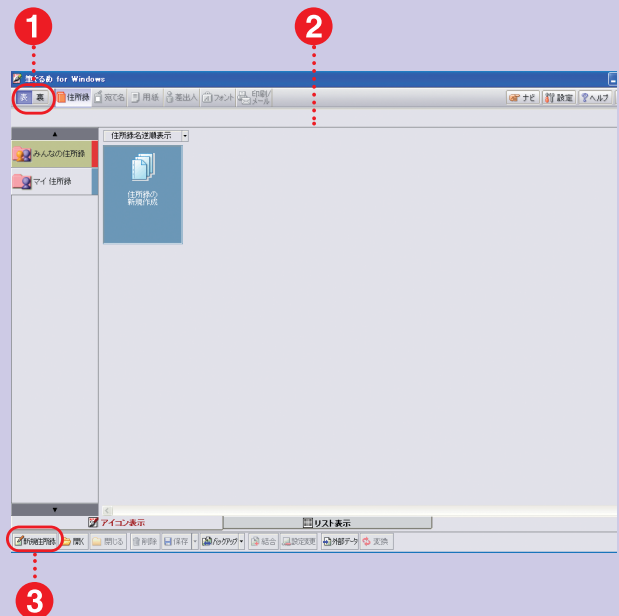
1
2
筆ぐるめ for Windows
表 裏 住所録 宛て名 用紙 差出人 フォント 印刷/メール
ナビ 設定 ヘルプ
住所録名逆順表示
みんなの住所録
マイ 住所録
住所録の新規作成
アイコン表示
リスト表示
新規住所録 開く 閉じる 削除 保存 バックアップ 結合 設定変更 外部データ 変換
3